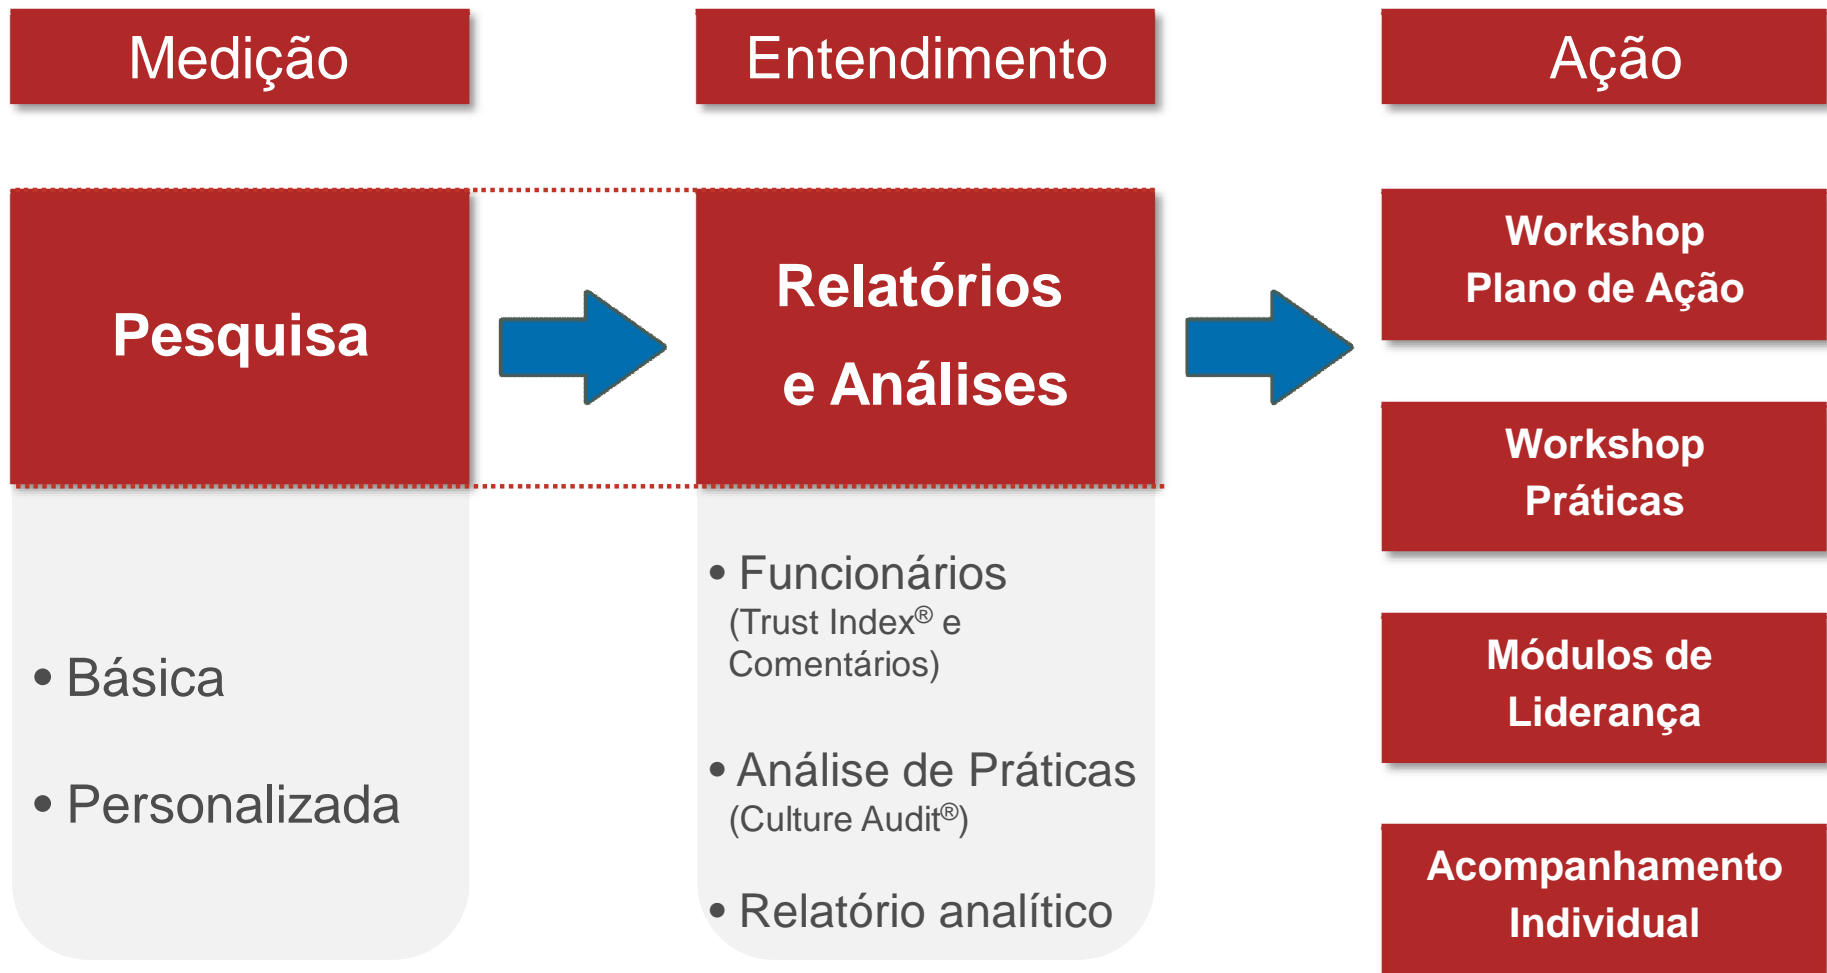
Medição

Pesquisa

• Básica

• Personalizada

Entendimento

Relatórios e Análises

• Funcionários (Trust Index® e Comentários)

• Análise de Práticas (Culture Audit®)

• Relatório analítico

Ação

Workshop Plano de Ação

Workshop Práticas

Módulos de Liderança

Acompanhamento Individual